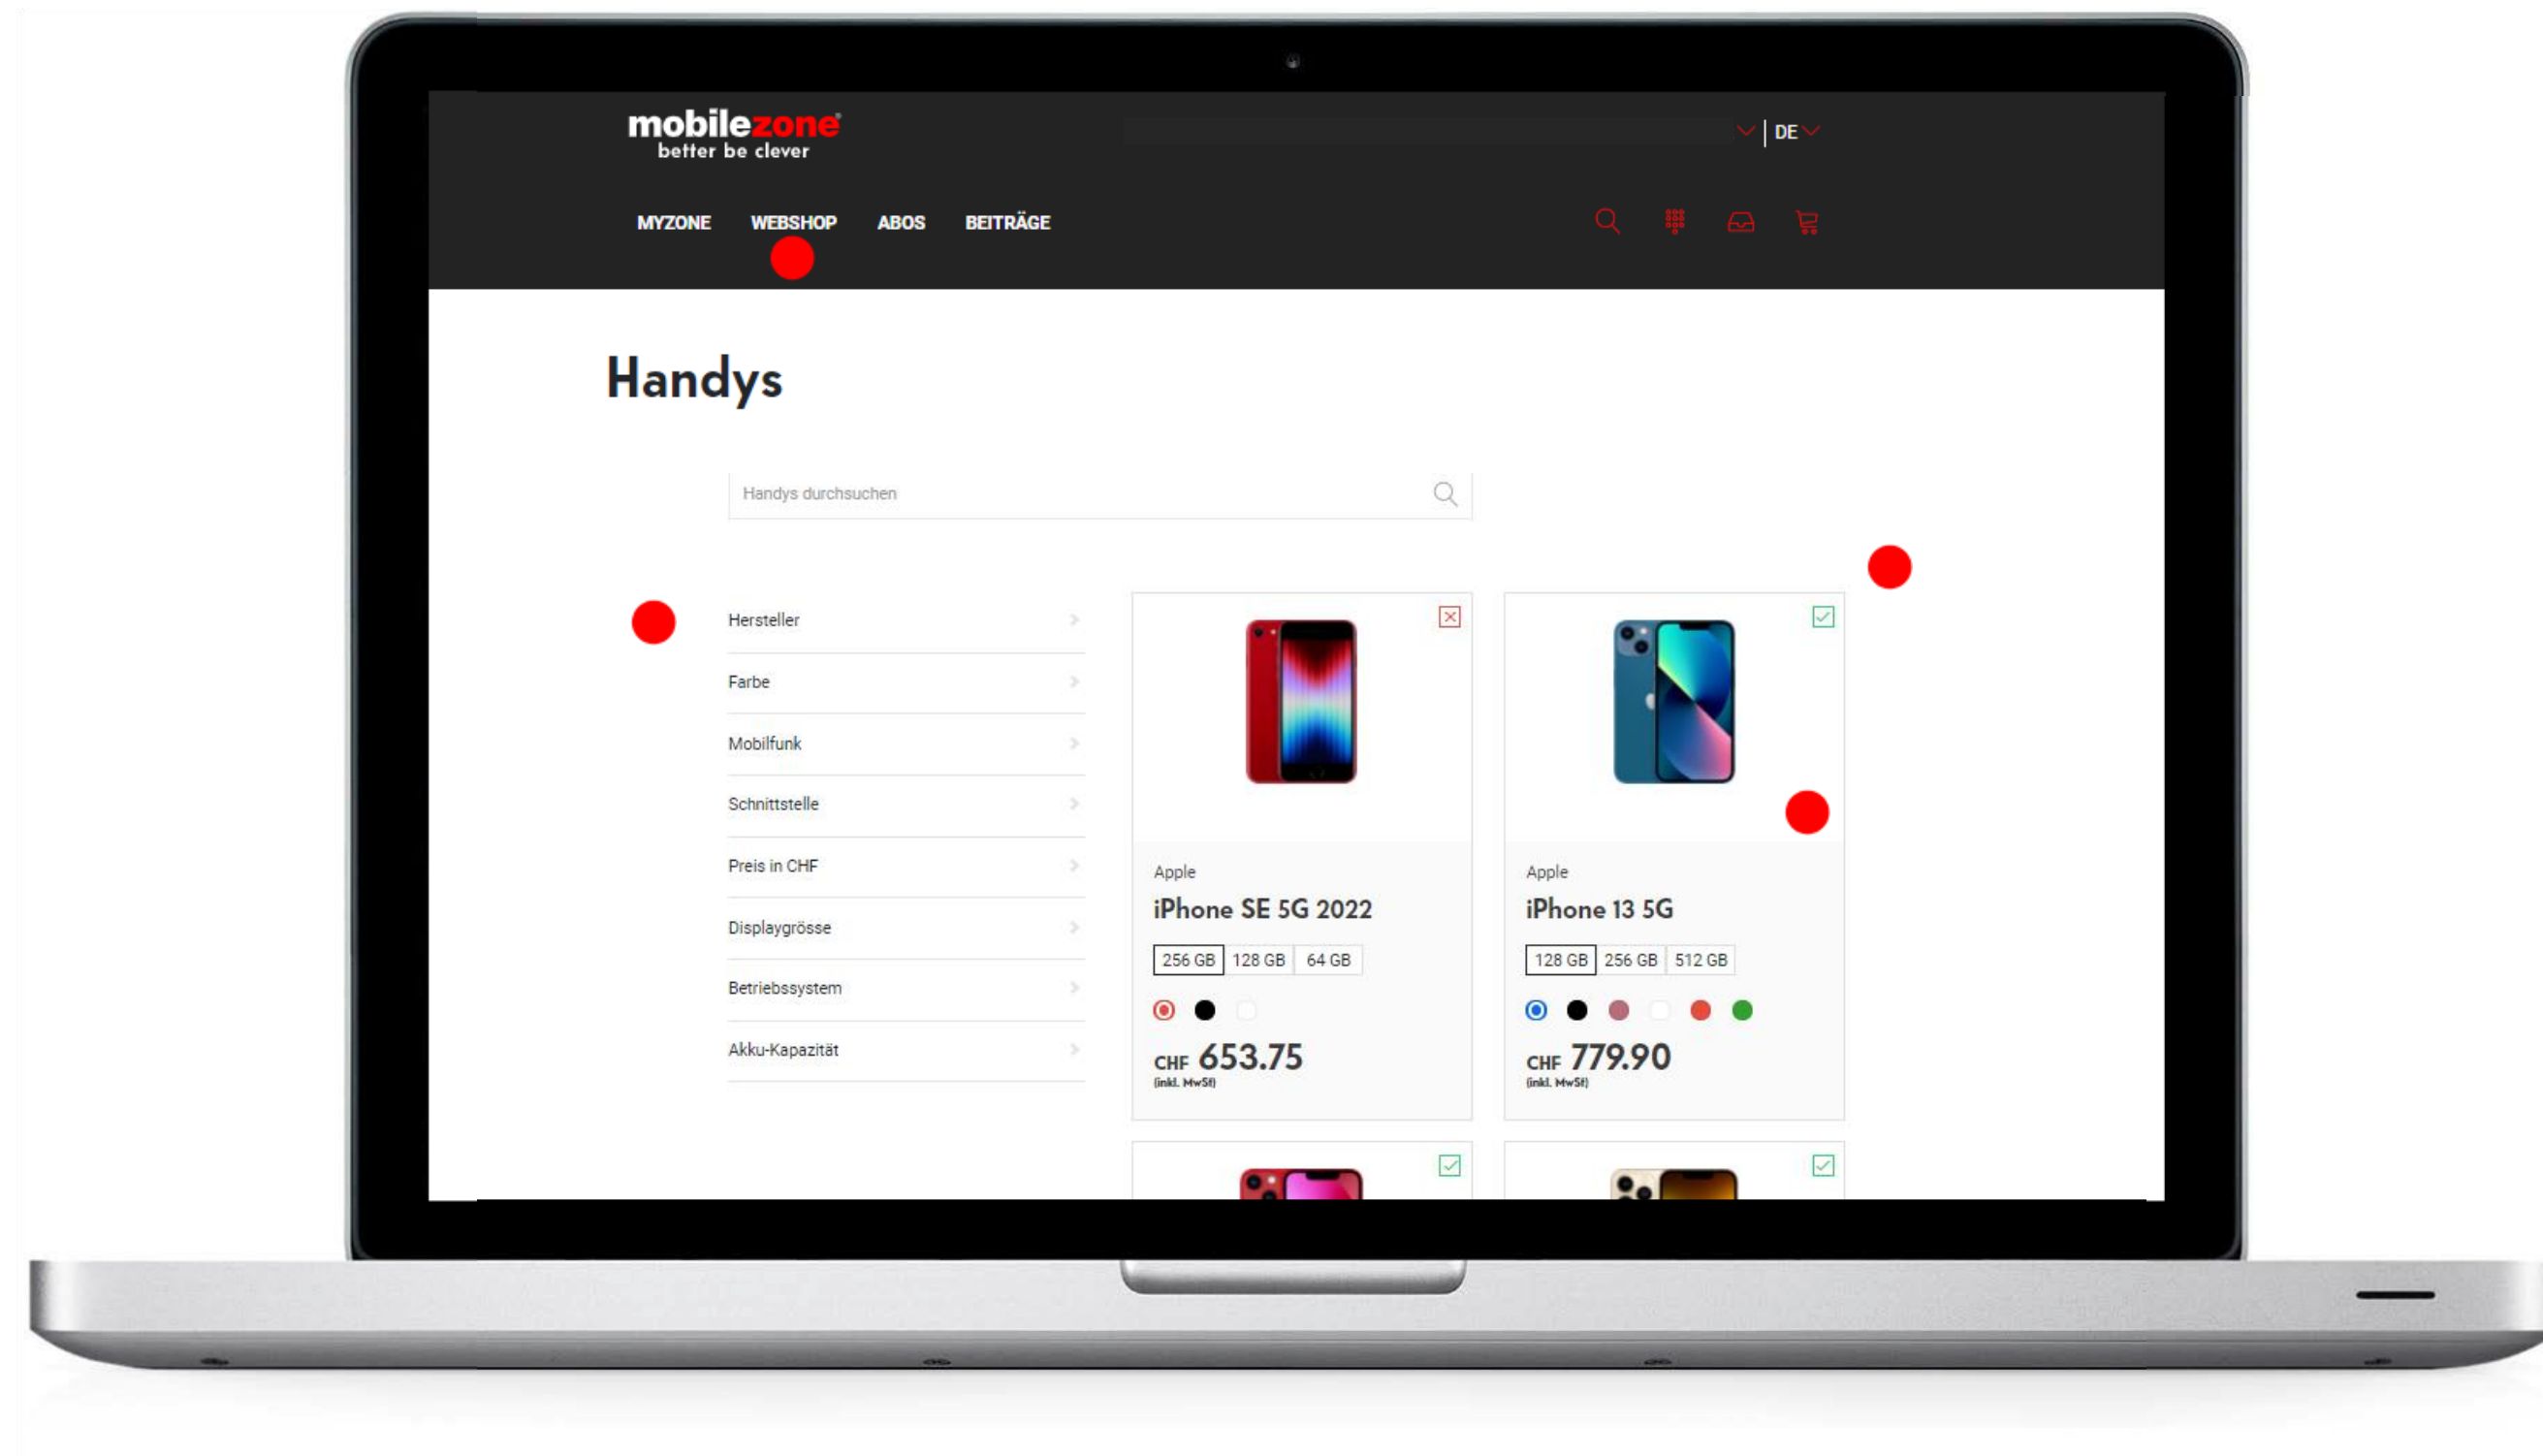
mobilezone
better be clever

DE

MYZONE WEBSHOP ABOS BEITRÄGE

Handys

Handys durchsuchen

Hersteller
Farbe
Mobilfunk
Schnittstelle
Preis in CHF
Displaygrösse
Betriebssystem
Akku-Kapazität

Apple
iPhone SE 5G 2022
256 GB 128 GB 64 GB
CHF 653.75
(inkl. MwSt)

Apple
iPhone 13 5G
128 GB 256 GB 512 GB
CHF 779.90
(inkl. MwSt)